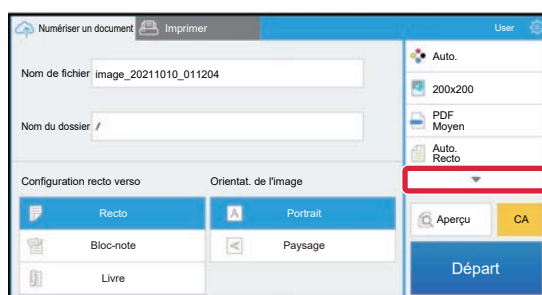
Numériser un document
Imprimer
User
Auto.
200x200
PDF
Moyen
Auto.
Recto
Nom de fichier image_20211010_011204
Nom du dossier /
Configuration recto verso
Orientat. de l'image
Recto
Portrait
Bloc-note
Paysage
Livre
Aperçu
CA
Départ